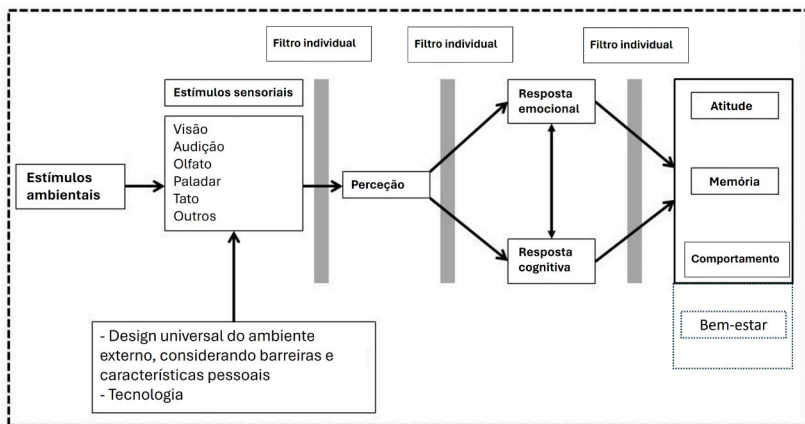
Filtro individual

Filtro individual

Filtro individual

Estímulos sensoriais

Visão
Audição
Olfato
Paladar
Tato
Outros

Estímulos ambientais

Perceção

Resposta emocional

Resposta cognitiva

Atitude

Memória

Comportamento

Bem-estar

- Design universal do ambiente externo, considerando barreiras e características pessoais
- Tecnologia